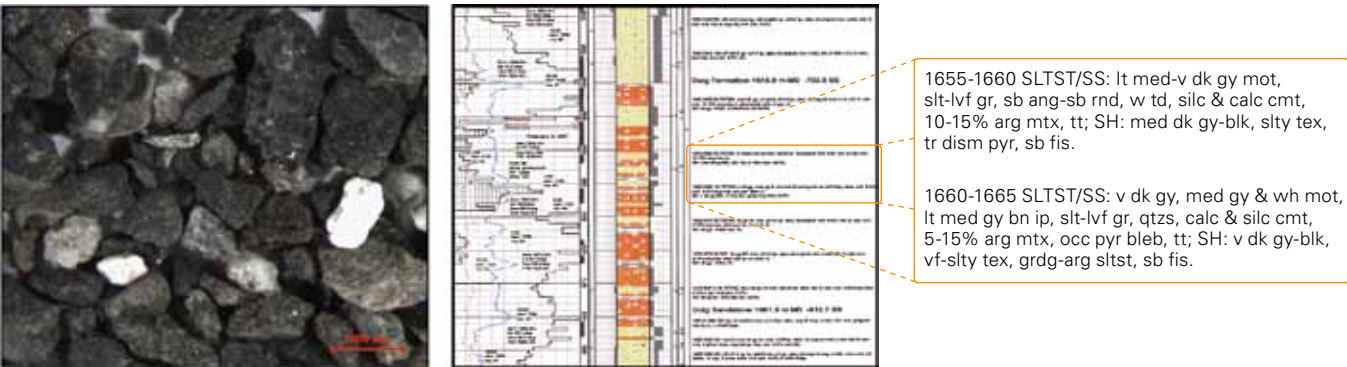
1655-1660 SLTST/SS: lt med-v dk gy mot, slt-lvf gr, sb ang-sb rnd, w td, silc & calc cmt, 10-15% arg mtx, tt; SH: med dk gy-blk, slty tex, tr dism pyr, sb fis.

1660-1665 SLTST/SS: v dk gy, med gy & wh mot, lt med gy bn ip, slt-lvf gr, qtzs, calc & silc cmt, 5-15% arg mtx, occ pyr bleb, tt; SH: v dk gy-blk, vf-slty tex, grdg-arg sltst, sb fis.